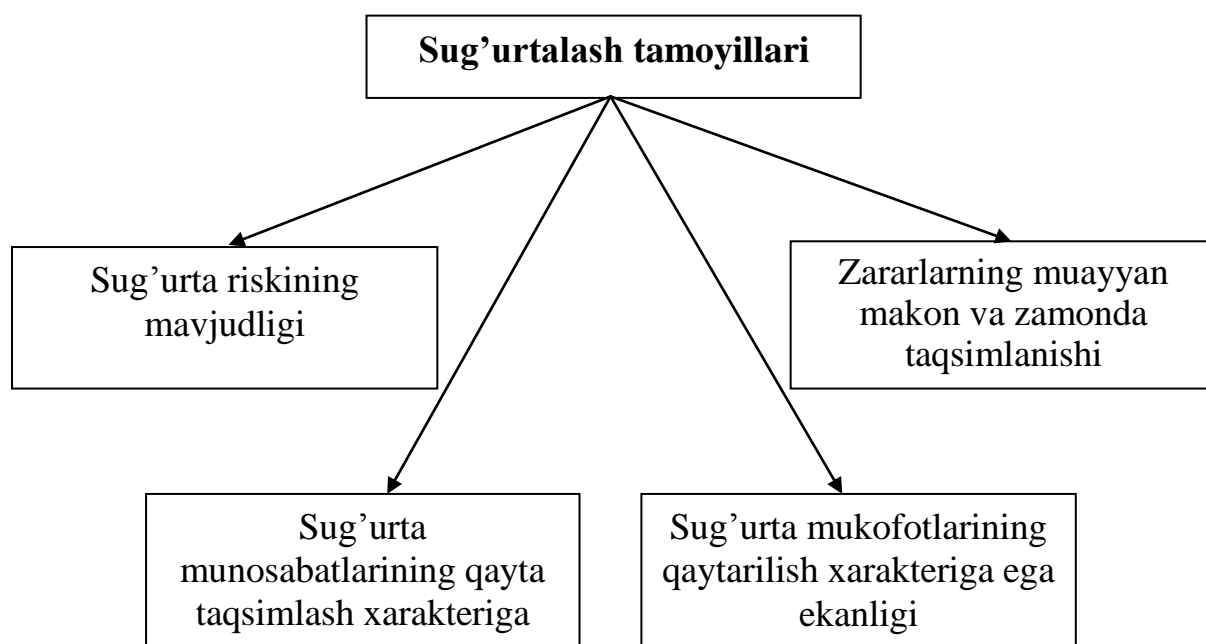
Sug’urtalash tamoyillari

Sug’urta riskining mavjudligi

Zararlarning muayyan makon va zamonda taqsimlanishi

Sug’urta munosabatlarining qayta taqsimlash xarakteriga

Sug’urta mukofotlarining qaytarilish xarakteriga ega ekanligi